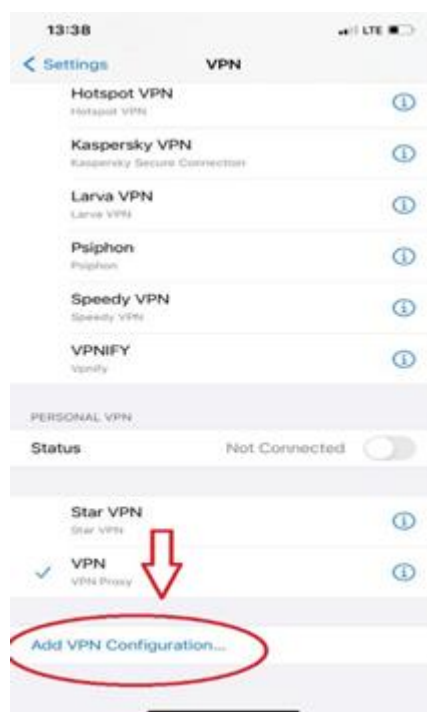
13:38

LTE

< Settings

VPN

Hotspot VPN
Hotspot VPN

Kaspersky VPN
Kaspersky Secure Connection

Larva VPN
Larva VPN

Psiphon
Psiphon

Speedy VPN
Speedy VPN

VPNIFY
Vpnify

PERSONAL VPN

Status

Not Connected

Star VPN
Star VPN

VPN
VPN Proxy

Add VPN Configuration...